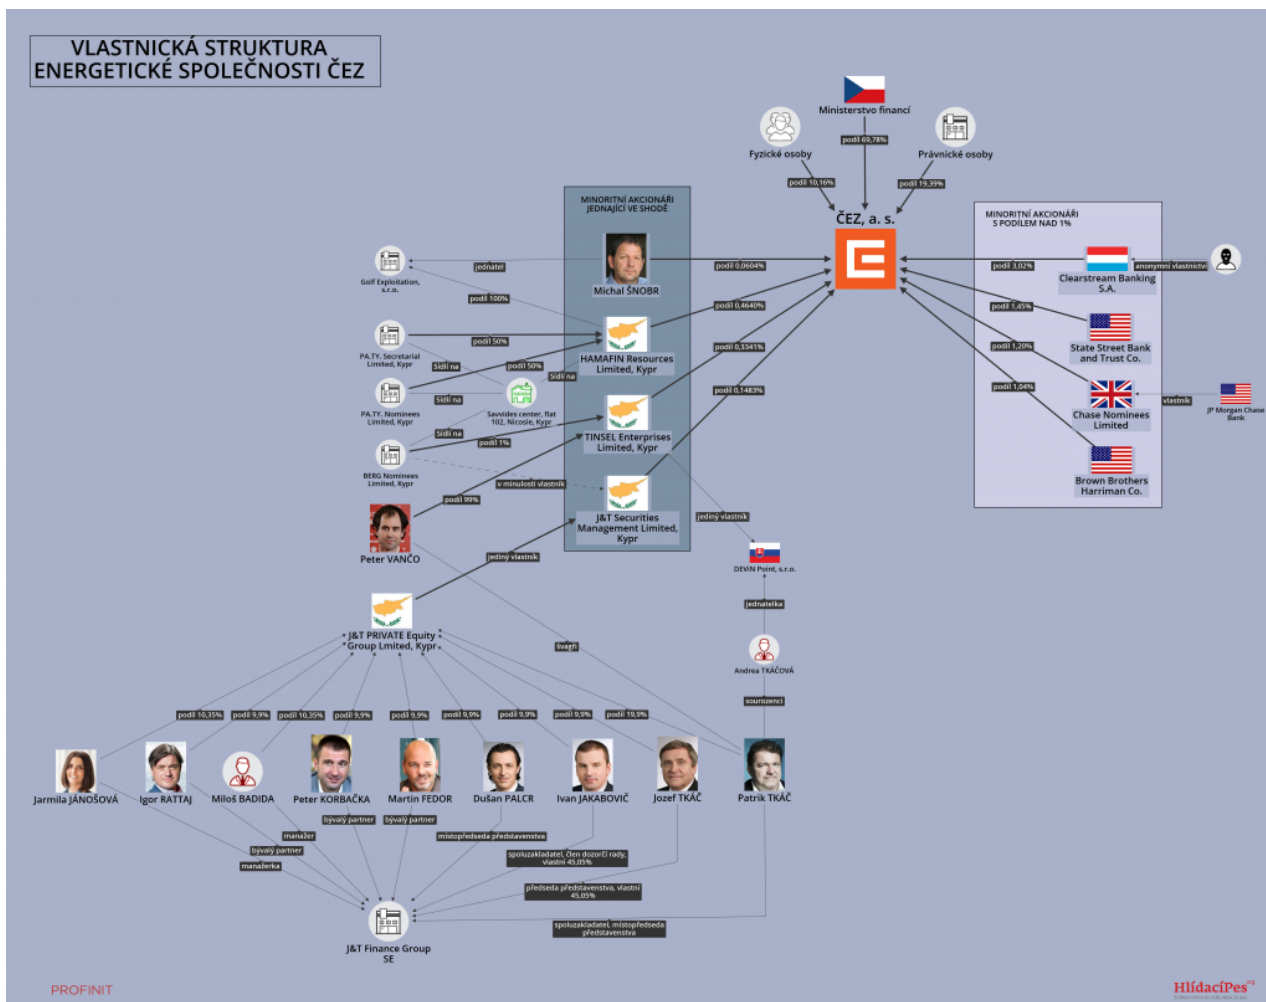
VLASTNICKÁ STRUKTURA ENERGETICKÉ SPOLEČNOSTI ČEZ

Ministerstvo financí
Fyzické osoby
Právnické osoby
podíl 69,78%
podíl 10,16%
podíl 19,39%
ČEZ, a. s.

MINORITNÍ AKCIONÁŘI JEDNAJÍCÍ VE SHODĚ

MINORITNÍ AKCIONÁŘI S PODÍLEM NAD 1%

Golf Exploitation, s.r.o.
jednatel
podíl 100%
Michal ŠNOBR
podíl 0,0604%
podíl 0,4640%
podíl 0,3341%
podíl 0,1483%
PA.TY. Secretarial Limited, Kypr
podíl 50%
Sídlí na
podíl 50%
Sídlí na
HAMAFIN Resources Limited, Kypr
PA.TY. Nominees Limited, Kypr
Sídlí na
Savvides center, flat 102, Nicosia, Kypr
Sídlí na
podíl 1%
TINSEL Enterprises Limited, Kypr
BERG Nominees Limited, Kypr
v minulosti vlastník
podíl 99%
J&T Securities Management Limited, Kypr
Peter VANČO
jediný vlastník
jediný vlastník
DEVIN Point, s.r.o.
jednatelka
Andrea TKÁČOVÁ
sourozenci
švagři

podíl 3,02%
Clearstream Banking S.A.
anonymní vlastníctví
podíl 1,45%
State Street Bank and Trust Co.
podíl 1,20%
podíl 1,04%
Chase Nominees Limited
vlastník
JP Morgan Chase Bank
Brown Brothers Harriman Co.

J&T PRIVATE Equity Group Limited, Kypr
podíl 10,35%
podíl 9,9%
podíl 10,35%
podíl 9,9%
podíl 9,9%
podíl 9,9%
podíl 9,9%
podíl 9,9%
podíl 19,9%

Jarmila JÁNOŠOVÁ
Igor RATTAJ
Miloš BADIDA
Peter KORBAČKA
Martin FEDOR
Dušan PALCR
Ivan JAKABOVIČ
Jozef TKÁČ
Patrik TKÁČ

manažer
bývalý partner
bývalý partner
místopředseda představenstva
bývalý partner
manažerka
spoluzakladatel, člen dozorčí rady, vlastní 45,05%
předseda představenstva, vlastní 45,05%
spoluzakladatel, místopředseda představenstva

J&T Finance Group SE

PROFINIT
HlídacíPes